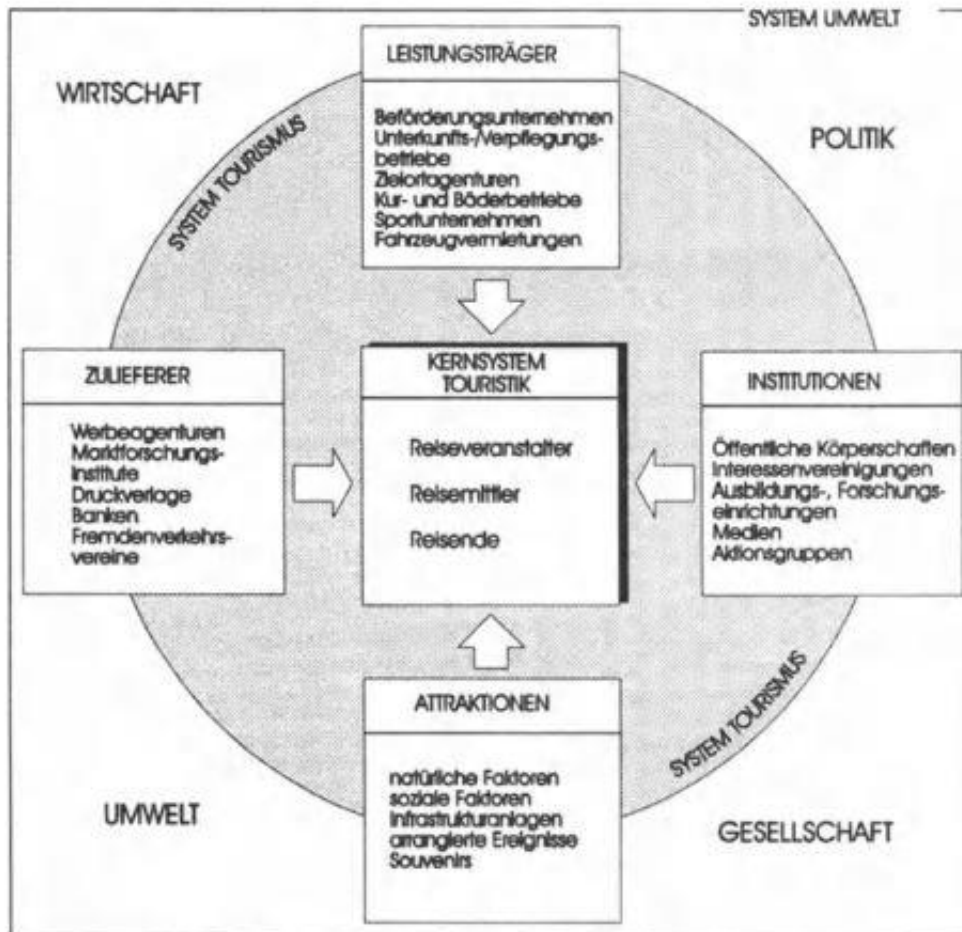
SYSTEM UMWELT

WIRTSCHAFT

SYSTEM TOURISMUS

LEISTUNGSTRÄGER

Beförderungsunternehmen
Unterkunfts-/Verpflegungsbetriebe
Zielortagenturen
Kur- und Bäderbetriebe
Sportunternehmen
Fahrzeugvermietungen

POLITIK

ZULIEFERER

Werbeagenturen
Marktforschungsinstitute
Druckverlage
Banken
Fremdenverkehrsvereine

KERNSYSTEM TOURISTIK

Reiseveranstalter
Reisemittler
Reisende

INSTITUTIONEN

Öffentliche Körperschaften
Interessenvereinigungen
Ausbildungs-, Forschungseinrichtungen
Medien
Aktionsgruppen

ATTRAKTIONEN

natürliche Faktoren
soziale Faktoren
Infrastrukturanlagen
arrangierte Ereignisse
Souvenirs

SYSTEM TOURISMUS

UMWELT

GESELLSCHAFT